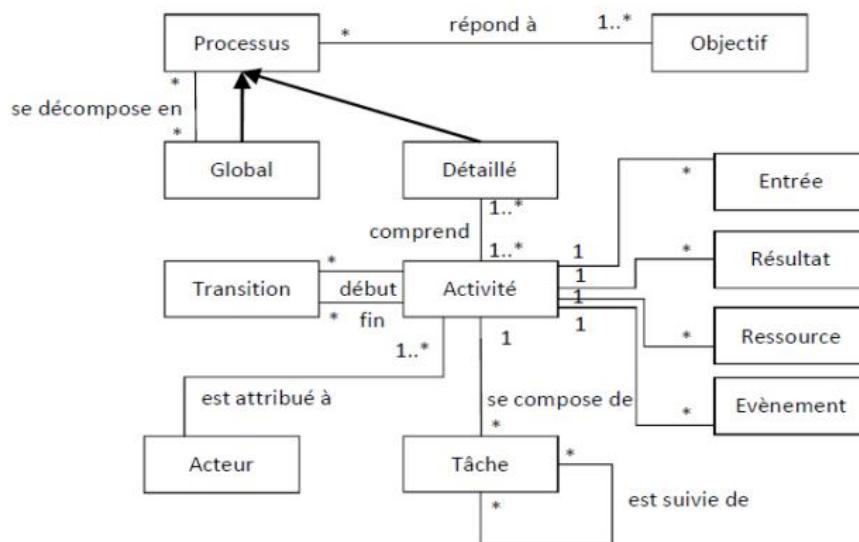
Processus
*
répond à
1..*
Objectif
*
se décompose en
*
Global
Détaillé
*
Entrée
1..*
comprend
1..*
1
*
Résultat
1
Transition
*
début
Activité
1
*
fin
1
*
Ressource
1..*
1
est attribué à
se compose de
*
Evènement
*
Acteur
Tâche
*
est suivie de
*